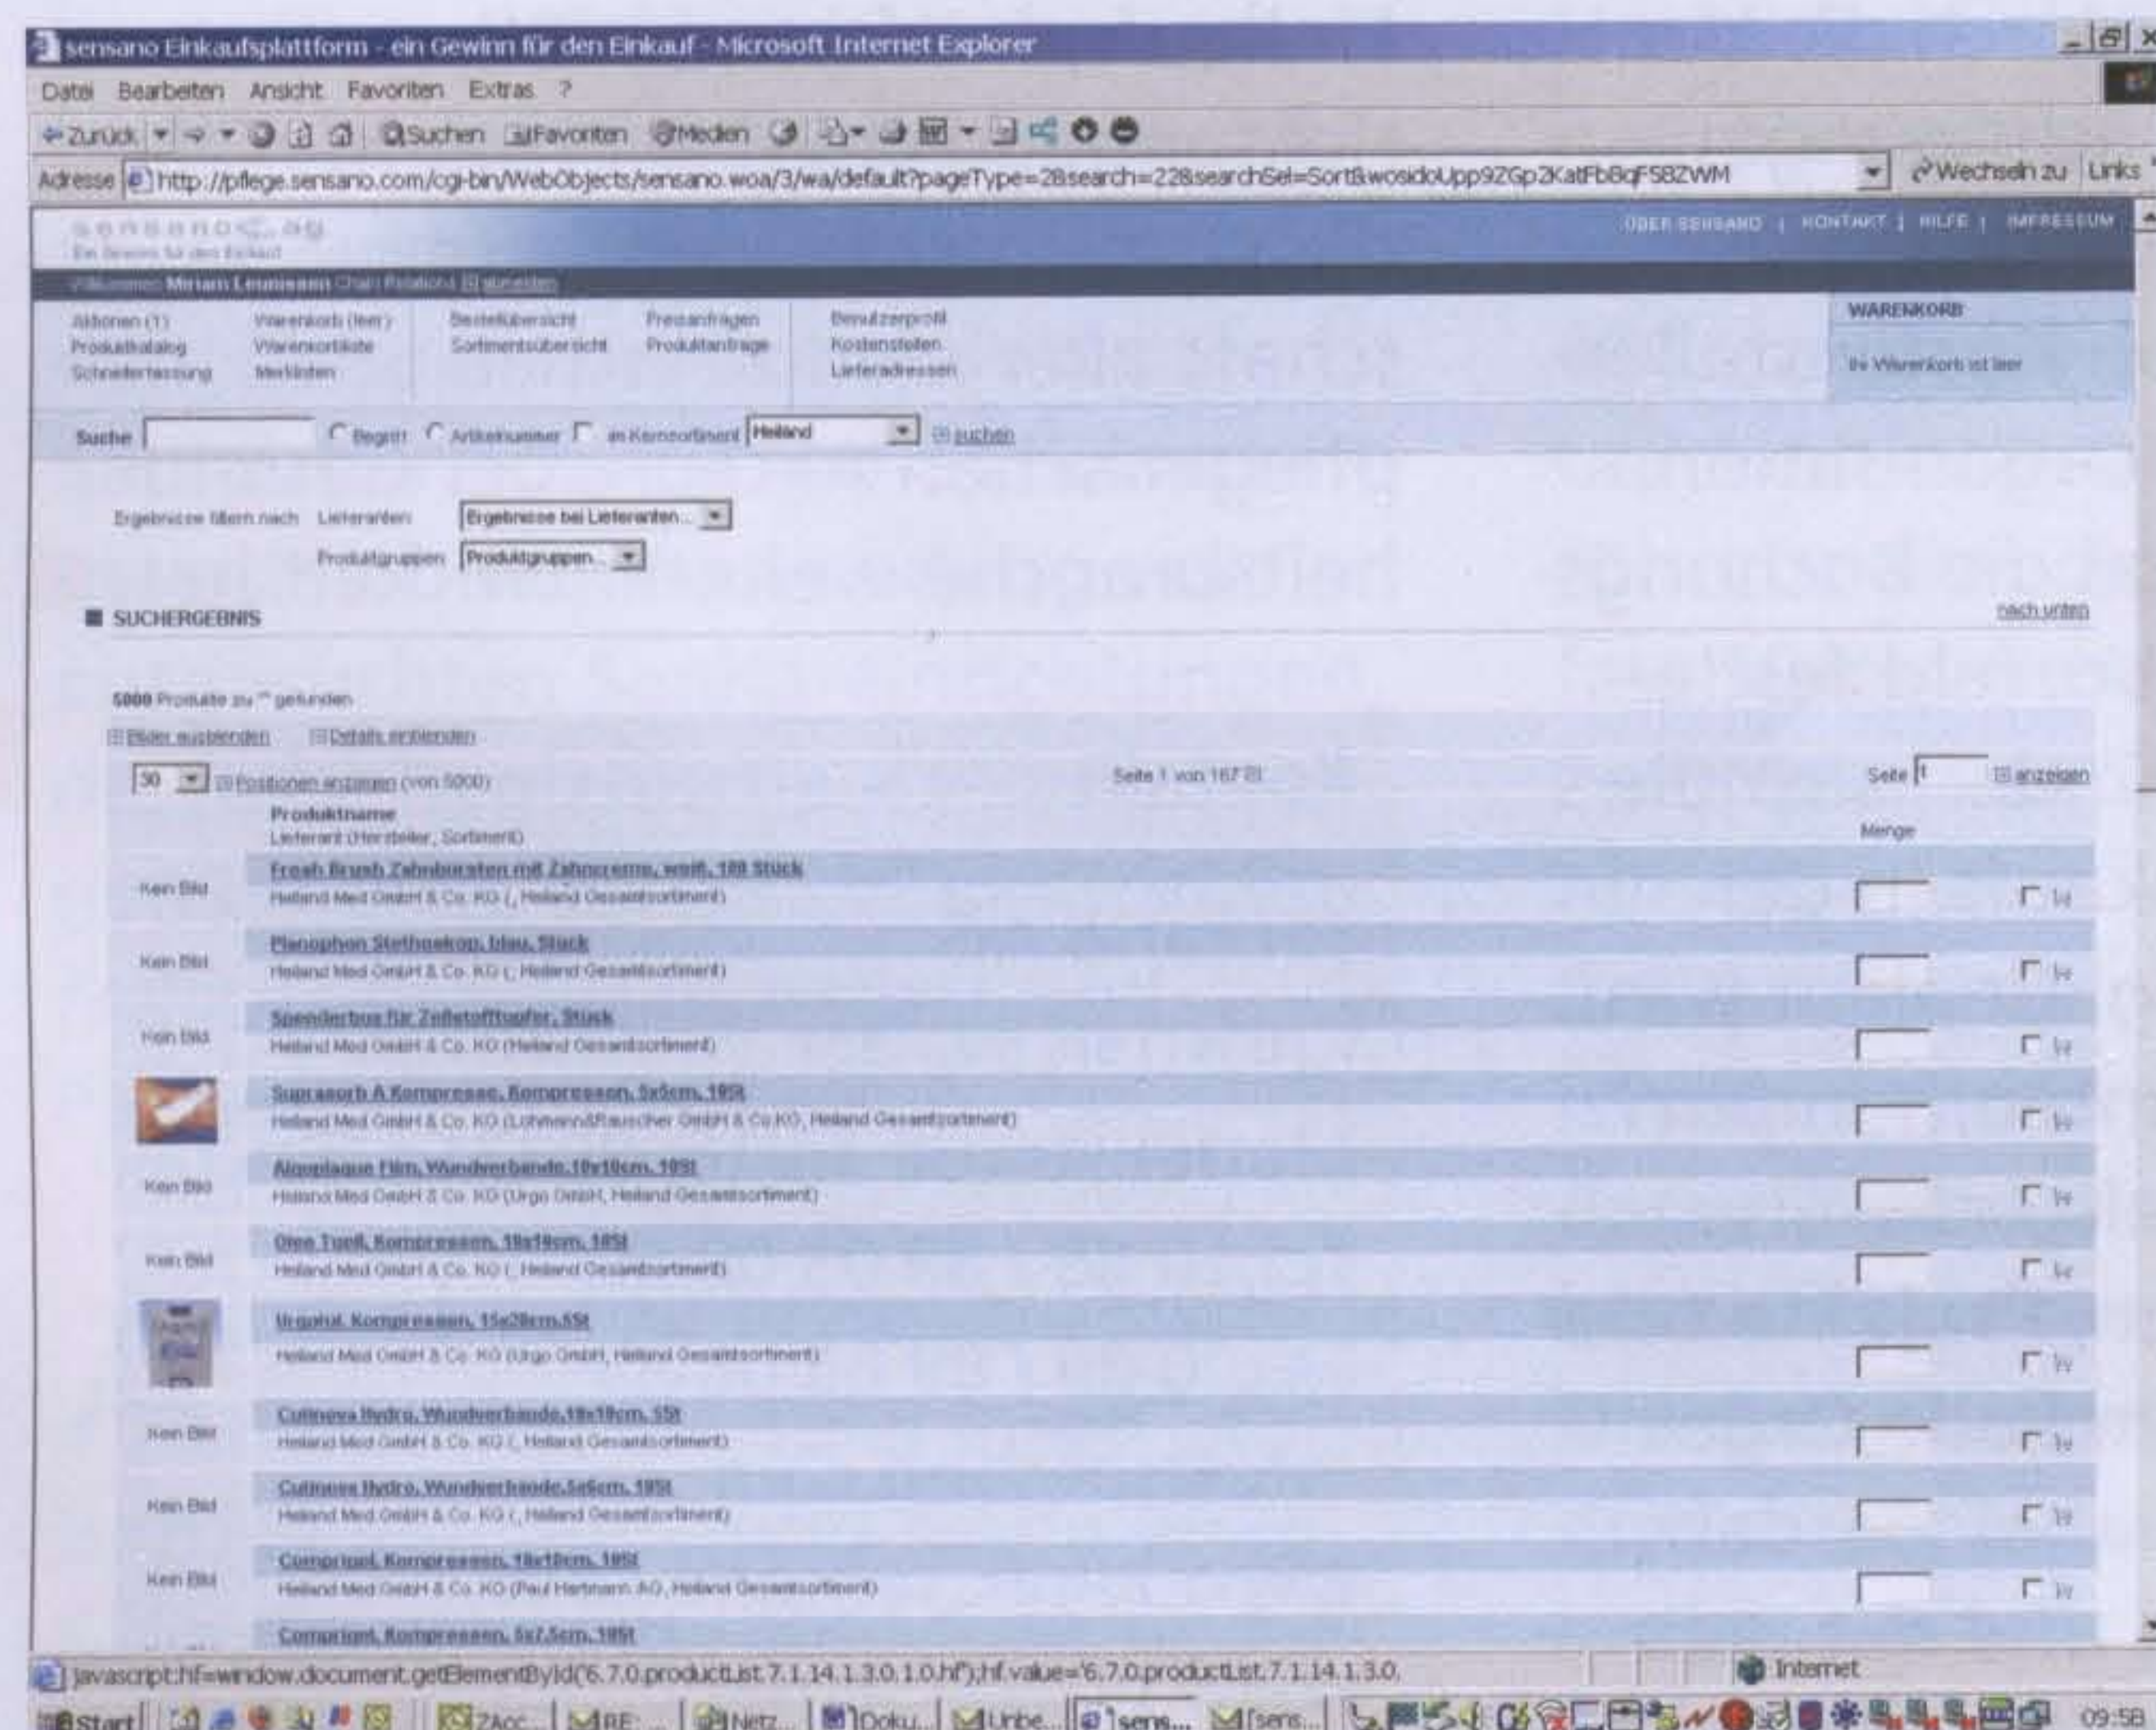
sensano Einkaufsplattform - ein Gewinn für den Einkauf - Microsoft Internet Explorer

Datei Bearbeiten Ansicht Favoriten Extras ?

Zurück Suchen Favoriten Medien

Adresse http://pflege.sensano.com/cgi-bin/WebObjects/sensano.woa/3/wa/default?pageType=2&search=22&searchSel=Sort&wosidoUpp9ZGp2KatFbBqFSBZWM Wechseln zu Links

sensano.ag
Ein Gewinn für den Einkauf

ÜBER SENSANO | KONTAKT | HILFE | IMPRESSUM

Willkommen Miriam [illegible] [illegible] abmelden

Aktionen (1) Produktkatalog Schnellerfassung
Warenkorb (leer) Warenkorbliste Merklisten
Bestellübersicht Sortimentsübersicht
Preisanfragen Produktanfrage
Benutzerprofil Kostenstellen Lieferadressen

WARENKORB
Ihr Warenkorb ist leer

Suche Begriff Artikelnummer im Kernsortiment Heiland suchen

Ergebnisse filtern nach Lieferanten: Ergebnisse bei Lieferanten...
Produktgruppen: Produktgruppen...

SUCHERGEBNIS

nach unten

5000 Produkte zu "" gefunden

Bilder ausblenden Details einblenden

30 Positionen anzeigen (von 5000)

Seite 1 von 167

Seite 1 anzeigen

Produktname
Lieferant (Hersteller, Sortiment)

Menge

| | Produktname | Menge |
|---|---|---|
| Kein Bild | Fresh Brush Zahnbürsten mit Zahncreme, weiß, 100 Stück<br>Heiland Med GmbH & Co. KG (, Heiland Gesamtsortiment) | |
| Kein Bild | Planophon Stethoskop, blau, Stück<br>Heiland Med GmbH & Co. KG (, Heiland Gesamtsortiment) | |
| Kein Bild | Spenderbox für Zellstofftupfer, Stück<br>Heiland Med GmbH & Co. KG (Heiland Gesamtsortiment) | |
| | Suprasorb A Kompresse, Kompressen, 5x5cm, 10St<br>Heiland Med GmbH & Co. KG (Lohmann&Rauscher GmbH & Co.KG, Heiland Gesamtsortiment) | |
| Kein Bild | Algoplaque Film, Wundverbände, 10x10cm, 10St<br>Heiland Med GmbH & Co. KG (Urgo GmbH, Heiland Gesamtsortiment) | |
| Kein Bild | Oleo Tüll, Kompressen, 10x10cm, 10St<br>Heiland Med GmbH & Co. KG (, Heiland Gesamtsortiment) | |
| | Urgotul, Kompressen, 15x20cm, 5St<br>Heiland Med GmbH & Co. KG (Urgo GmbH, Heiland Gesamtsortiment) | |
| Kein Bild | Cutinova Hydro, Wundverbände, 10x10cm, 5St<br>Heiland Med GmbH & Co. KG (, Heiland Gesamtsortiment) | |
| Kein Bild | Cutinova Hydro, Wundverbände, 5x6cm, 10St<br>Heiland Med GmbH & Co. KG (, Heiland Gesamtsortiment) | |
| Kein Bild | Comprigel, Kompressen, 10x10cm, 10St<br>Heiland Med GmbH & Co. KG (Paul Hartmann AG, Heiland Gesamtsortiment) | |
| | Comprigel, Kompressen, 5x7,5cm, 10St | |

javascript:hf=window.document.getElementById('6.7.0.productList.7.1.14.1.3.0.1.0.hf');hf.value='6.7.0.productList.7.1.14.1.3.0.

Internet

Start ZAcc... RE:... Netz... Doku... Unbe... sens... [sens... 09:58